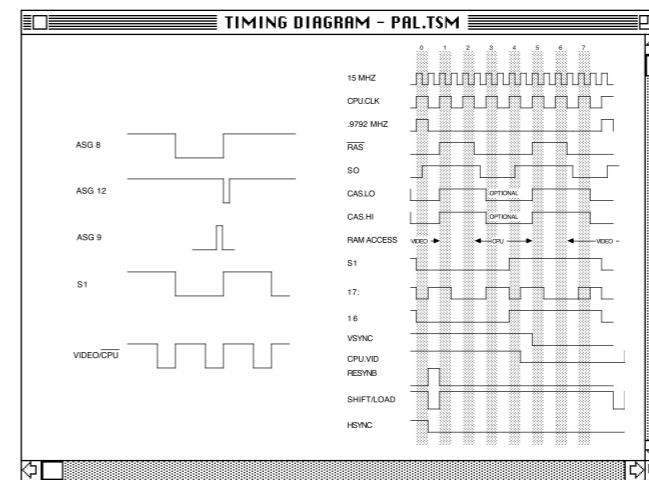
TIMING DIAGRAM – PAL.TSM

0 1 2 3 4 5 6 7

15 MHZ
CPU.CLK
.9792 MHZ
$\overline{RAS}$
SO
CAS.LO
OPTIONAL
CAS.HI
OPTIONAL
RAM ACCESS
VIDEO
CPU
VIDEO
S1
17:
1 6
VSYNC
CPU.VID
RESYNB
SHIFT/LOAD
HSYNC

ASG 8
ASG 12
ASG 9
S1
VIDEO/$\overline{CPU}$